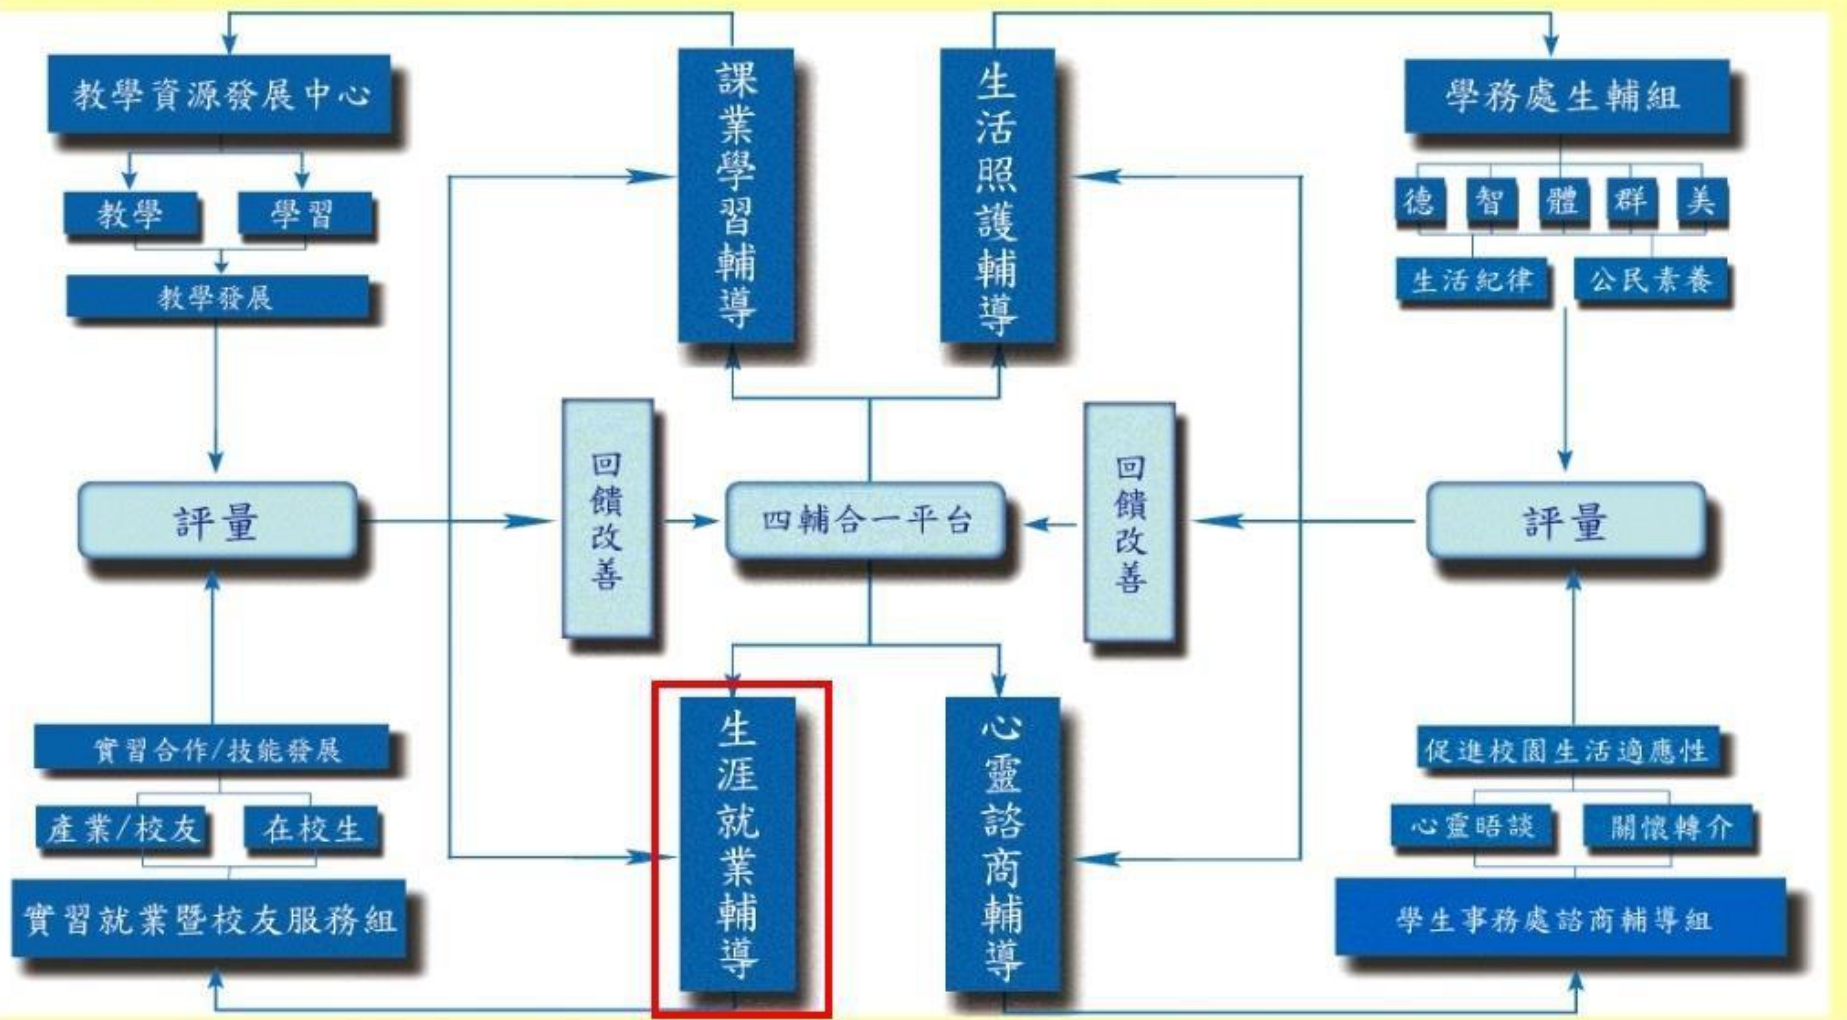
教學資源發展中心

教學

學習

教學發展

評量

課業學習輔導

生活照護輔導

學務處生輔組

德

智

體

群

美

生活紀律

公民素養

評量

回饋改善

四輔合一平台

回饋改善

實習合作/技能發展

產業/校友

在校生

實習就業暨校友服務組

生涯就業輔導

心靈諮商輔導

促進校園生活適應性

心靈晤談

關懷轉介

學生事務處諮商輔導組